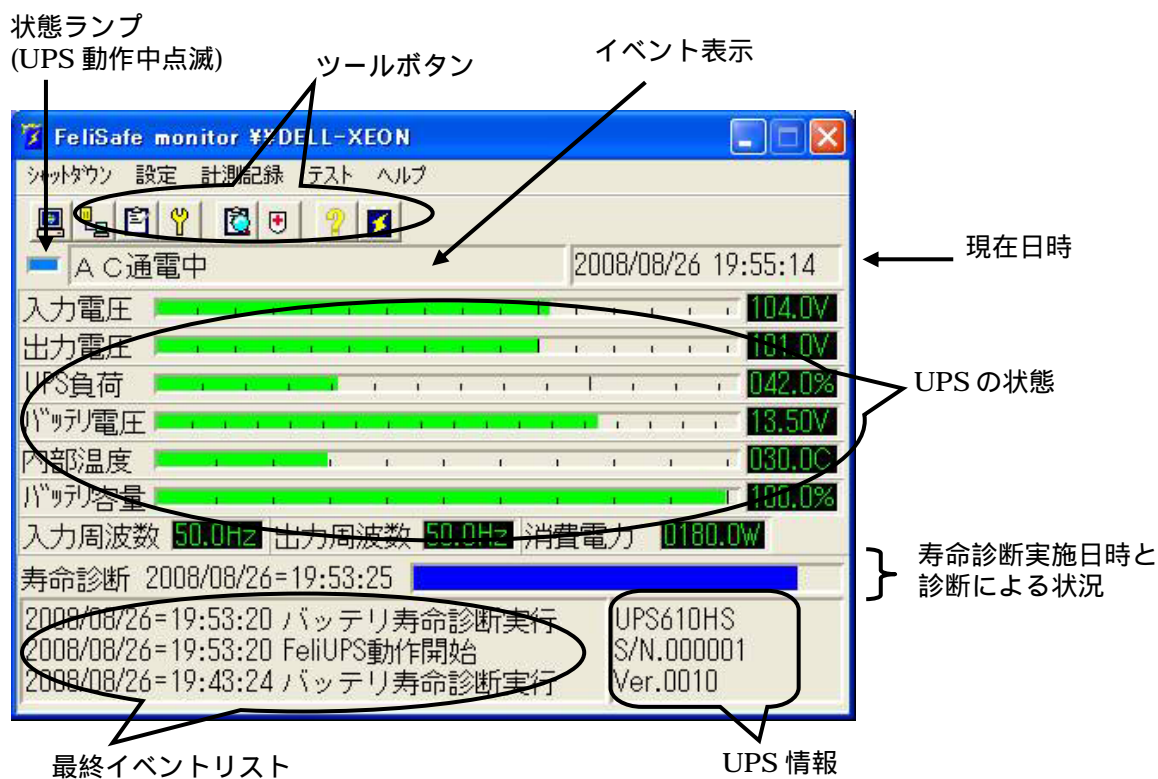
状態ランプ
(UPS 動作中点滅)

ツールボタン

イベント表示

FeliSafe monitor ¥¥DELL-XEON

シャットダウン 設定 計測記録 テスト ヘルプ

ＡＣ通電中

2008/08/26 19:55:14

現在日時

入力電圧 104.0V
出力電圧 101.0V
UPS負荷 042.0%
バッテリ電圧 13.50V
内部温度 030.0C
バッテリ容量 100.0%

UPS の状態

入力周波数 50.0Hz 出力周波数 50.0Hz 消費電力 0180.0W

寿命診断 2008/08/26=19:53:25

寿命診断実施日時と
診断による状況

2008/08/26=19:53:20 バッテリ寿命診断実行
2008/08/26=19:53:20 FeliUPS動作開始
2008/08/26=19:43:24 バッテリ寿命診断実行

UPS610HS
S/N.000001
Ver.0010

最終イベントリスト

UPS 情報